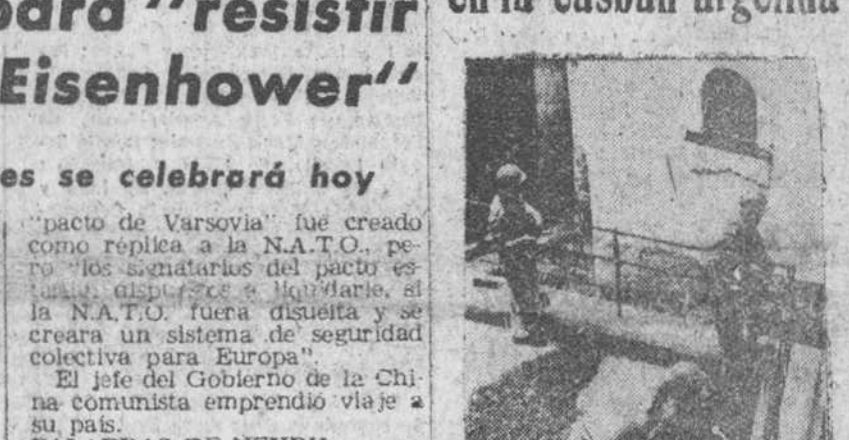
para "resistir Eisenhower"

es se celebrará hoy

"pacto de Varsovia" fue creado como réplica a la N.A.T.O., pero "los signatarios del pacto estarían dispuestos a liquidarle, si la N.A.T.O. fuera disuelta y se creara un sistema de seguridad colectiva para Europa".
El jefe del Gobierno de la China comunista emprendió viaje a su país.

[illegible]

en la casbah argelina